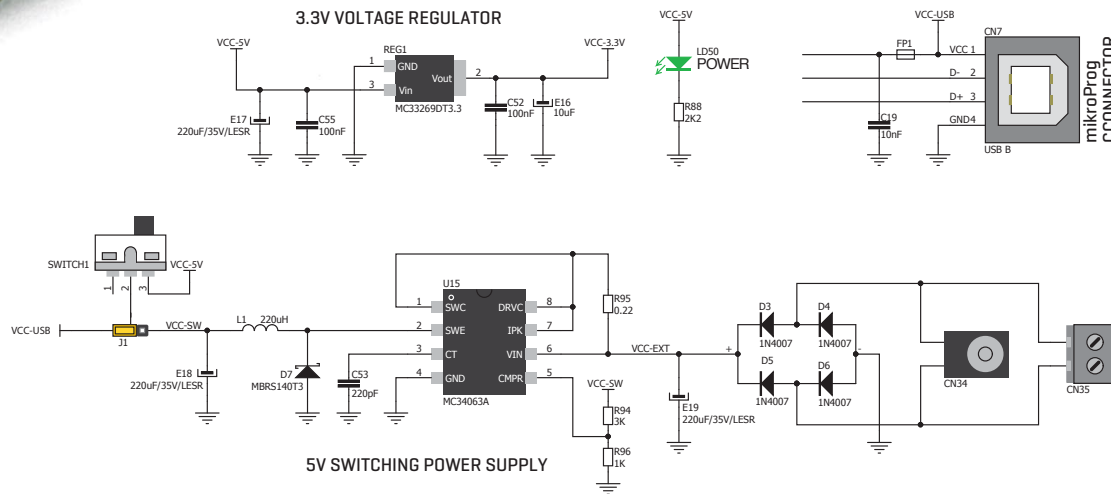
3.3V VOLTAGE REGULATOR

VCC-5V
REG1
1 GND
3 Vin
Vout 2
MC33269DT3.3
VCC-3.3V
E17
220uF/35V/LESR
C55
100nF
C52
100nF
E16
10uF

VCC-5V
LD50
POWER
R88
2K2

VCC-USB
FP1
CN7
VCC 1
D- 2
D+ 3
GND4
C19
10nF
USB B
mikroProg
CONNECTOR

SWITCH1
1 2 3
VCC-5V
VCC-USB
J1
VCC-SW
L1 220uH
E18
220uF/35V/LESR
D7
MBRS140T3
C53
220pF
U15
1 SWC
2 SWE
3 CT
4 GND
DRVC 8
IPK 7
VIN 6
CMPR 5
MC34063A
R95
0.22
VCC-EXT
VCC-SW
R94
3K
R96
1K
E19
220uF/35V/LESR
+
D3
1N4007
D4
1N4007
D5
1N4007
D6
1N4007
-
CN34
CN35

5V SWITCHING POWER SUPPLY